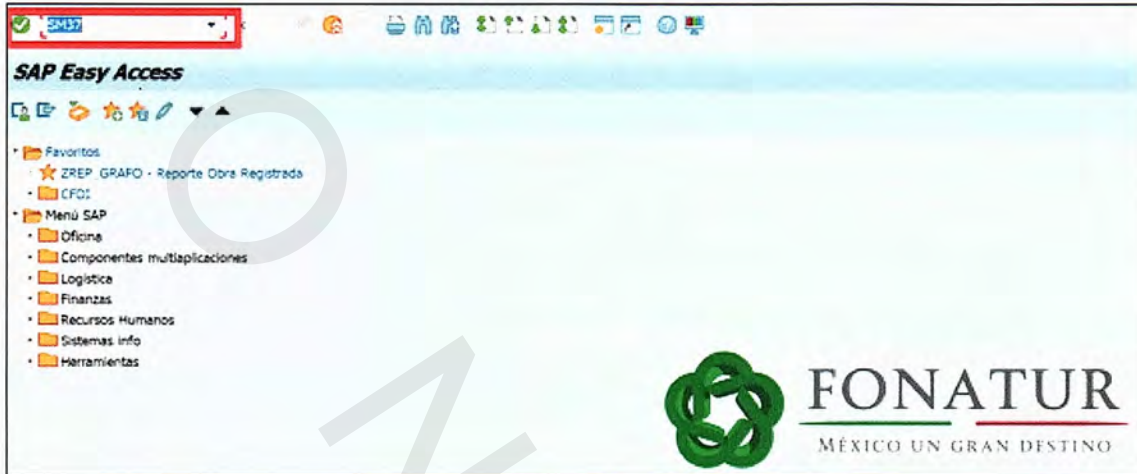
SM37

SAP Easy Access

Favoritos
ZREP_GRAFO - Reporte Obra Registrada
CFDI
Menú SAP
Oficina
Componentes multiaplicaciones
Logística
Finanzas
Recursos Humanos
Sistemas info
Herramientas

FONATUR
MÉXICO UN GRAN DESTINO